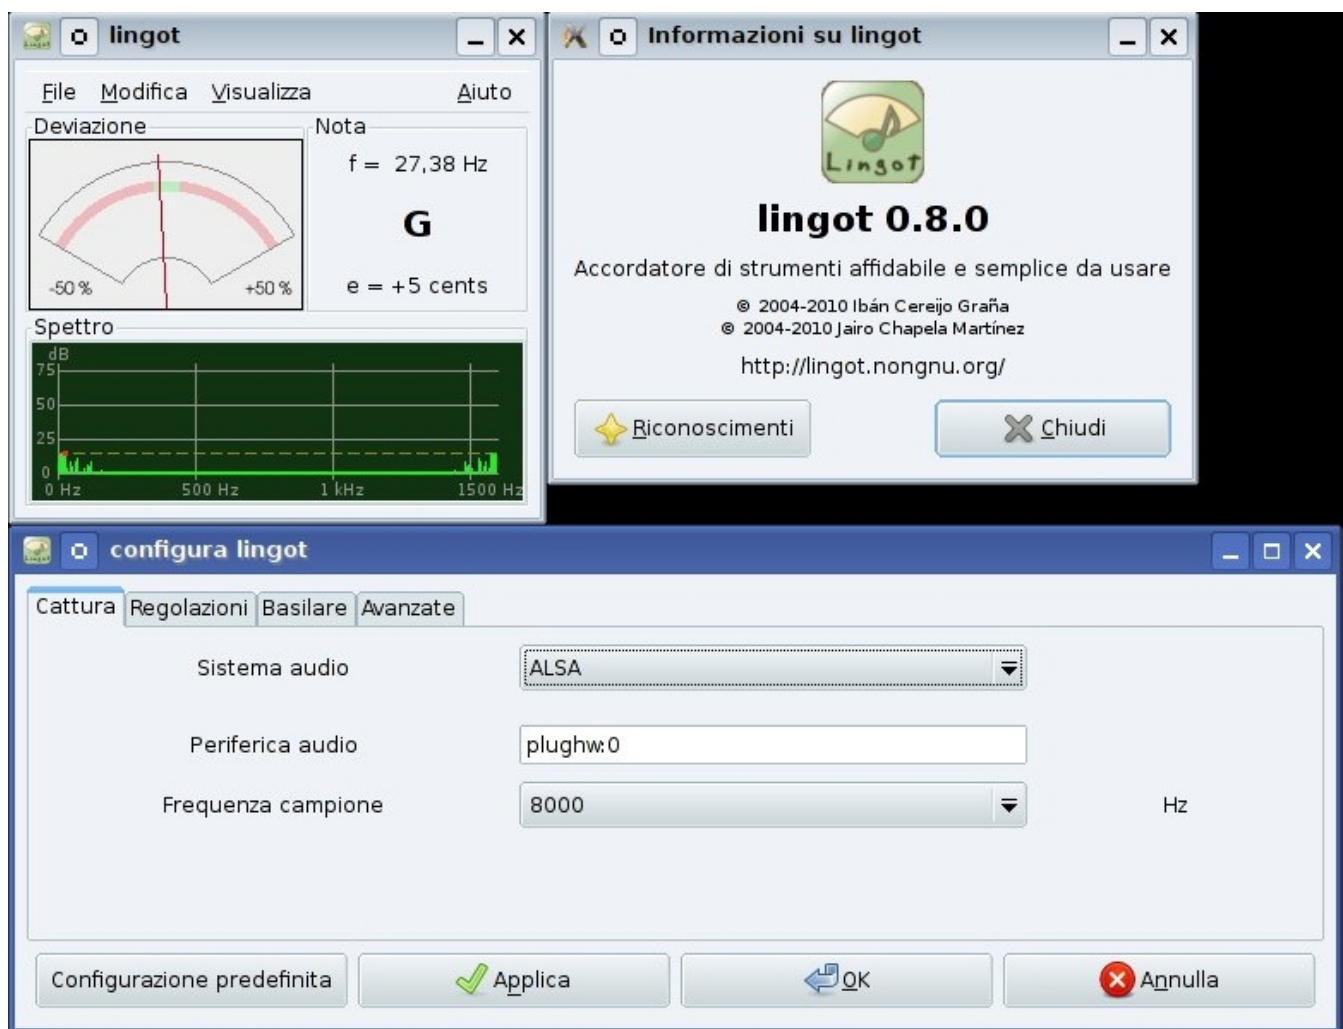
lingot

File Modifica Visualizza Aiuto

Deviazione

-50 % +50 %

Nota

f = 27,38 Hz

G

e = +5 cents

Spettro

dB
75
50
25
0
0 Hz 500 Hz 1 kHz 1500 Hz

Informazioni su lingot

Lingot

lingot 0.8.0

Accordatore di strumenti affidabile e semplice da usare

© 2004-2010 Ibán Cereijo Graña
© 2004-2010 Jairo Chapela Martínez

http://lingot.nongnu.org/

Riconoscimenti

Chiudi

configura lingot

Cattura | Regolazioni | Basilare | Avanzate

Sistema audio ALSA

Periferica audio plughw:0

Frequenza campione 8000 Hz

Configurazione predefinita

Applica

OK

Annulla